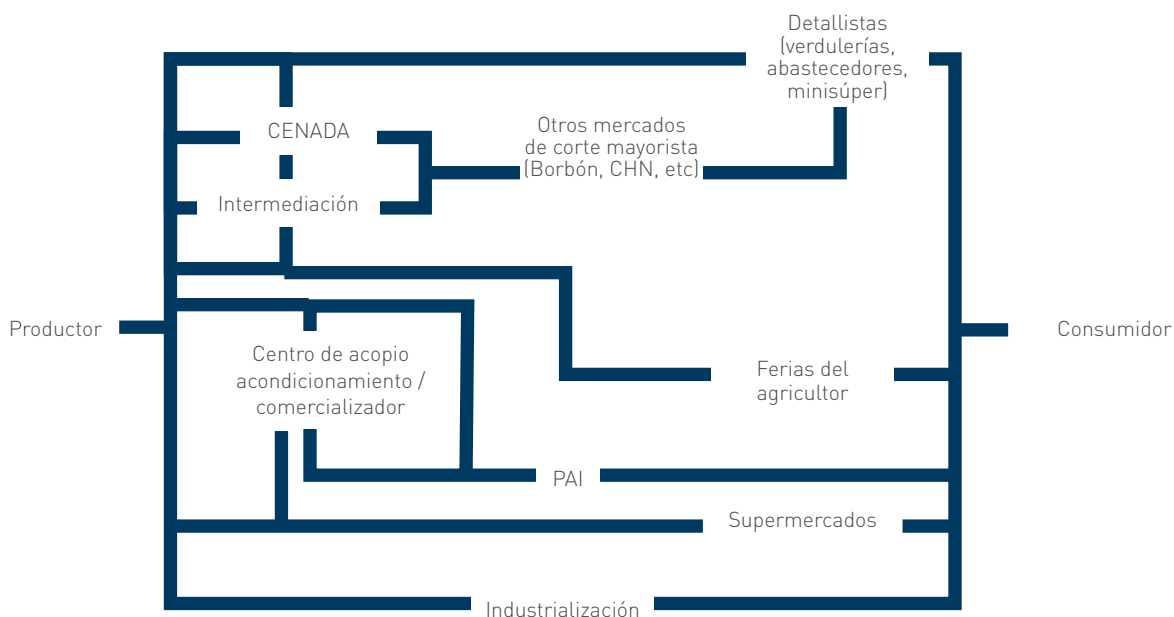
Detallistas (verdulerías, abastecedores, minisúper)

CENADA

Otros mercados de corte mayorista (Borbón, CHN, etc)

Intermediación

Productor

Consumidor

Centro de acopio acondicionamiento / comercializador

Ferias del agricultor

PAI

Supermercados

Industrialización